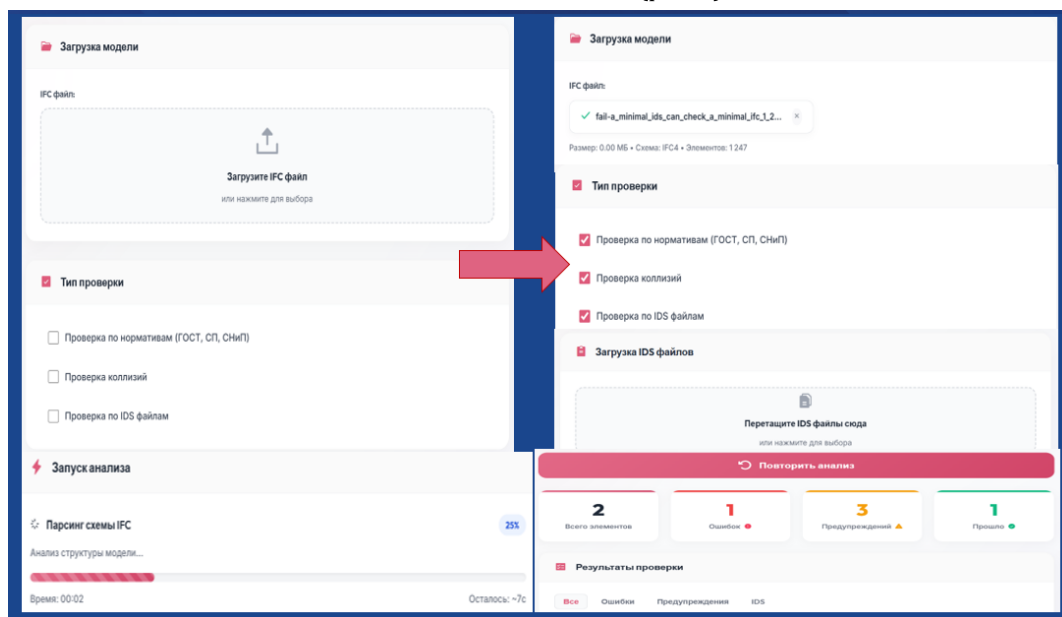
Загрузка модели

IFC файл:

Загрузите IFC файл

или нажмите для выбора

Тип проверки

Проверка по нормативам (ГОСТ, СП, СНиП)

Проверка коллизий

Проверка по IDS файлам

Запуск анализа

Парсинг схемы IFC

25%

Анализ структуры модели...

Время: 00:02

Осталось: ~7с

Загрузка модели

IFC файл:

fail-a_minimal_ids_can_check_a_minimal_ifc_1_2...

Размер: 0.00 МБ • Схема: IFC4 • Элементов: 1247

Тип проверки

Проверка по нормативам (ГОСТ, СП, СНиП)

Проверка коллизий

Проверка по IDS файлам

Загрузка IDS файлов

Перетащите IDS файлы сюда

или нажмите для выбора

Повторить анализ

| 2 | 1 | 3 | 1 |
|---|---|---|---|
| Всего элементов | Ошибок | Предупреждений | Прошло |

Результаты проверки

Все Ошибки Предупреждения IDS